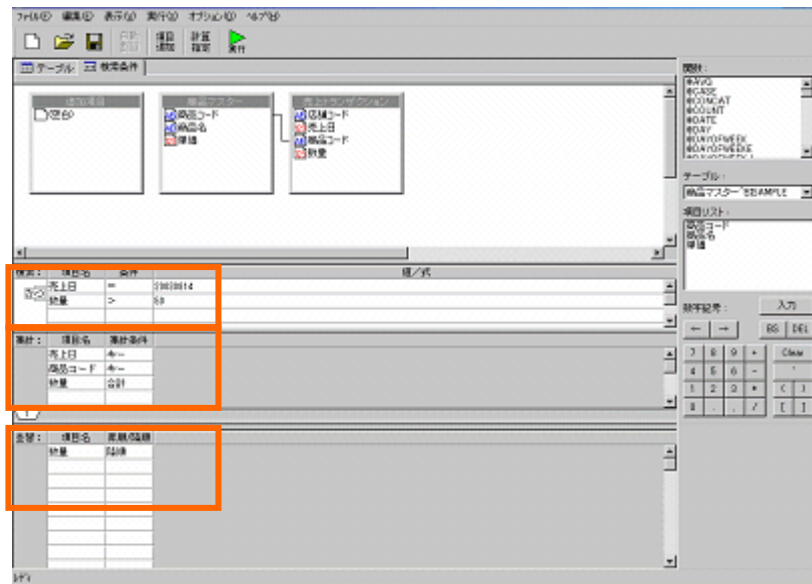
ファイル(F) 編集(E) 表示(V) 実行(X) オプション(O) ヘルプ(H)

項目追加 計算指定 実行

テーブル 検索条件

追加項目
(空白)

商品マスター
商品コード
商品名
単価

売上トランザクション
店舗コード
売上日
商品コード
数量

検索: 項目名 条件 値／式
売上日 = 20030814
数量 > 50

集計: 項目名 集計条件
売上日 キー
商品コード キー
数量 合計

並替: 項目名 昇順/降順
数量 降順

関数:
@AVG
@CASE
@CONCAT
@COUNT
@DATE
@DAY
@DAYOFWEEK
@DAYOFWEEK

テーブル:
商品マスター "SSAMPLE

項目リスト:
商品コード
商品名
単価

数字記号: 入力
← → BS DEL
7 8 9 + Clear
4 5 6 - '
1 2 3 * ( )
0 . , / [ ]

レディ